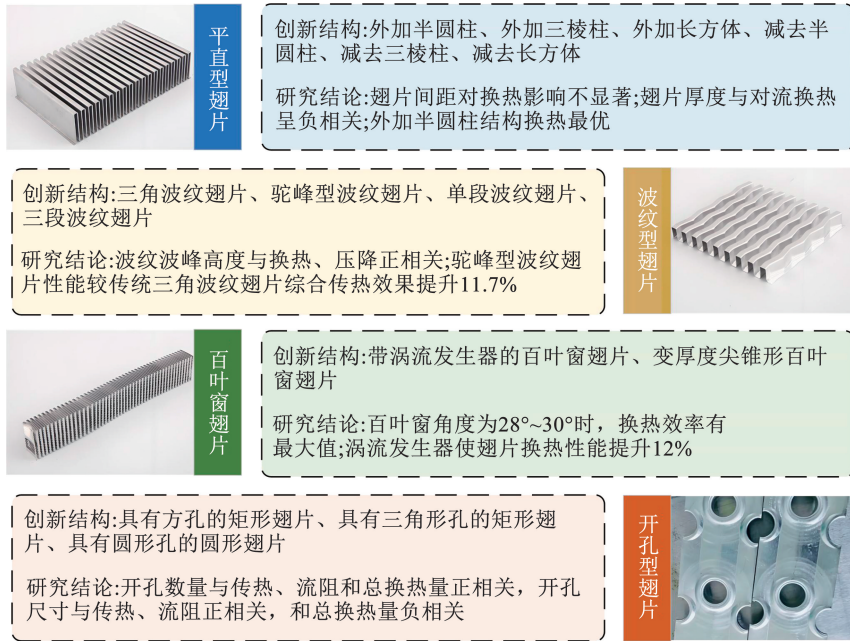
平直型翅片

创新结构:外加半圆柱、外加三棱柱、外加长方体、减去半圆柱、减去三棱柱、减去长方体

研究结论:翅片间距对换热影响不显著;翅片厚度与对流换热呈负相关;外加半圆柱结构换热最优

创新结构:三角波纹翅片、驼峰型波纹翅片、单段波纹翅片、三段波纹翅片

研究结论:波纹波峰高度与换热、压降正相关;驼峰型波纹翅片性能较传统三角波纹翅片综合传热效果提升11.7%

波纹型翅片

百叶窗翅片

创新结构:带涡流发生器的百叶窗翅片、变厚度尖锥形百叶窗翅片

研究结论:百叶窗角度为28°~30°时，换热效率有最大值;涡流发生器使翅片换热性能提升12%

创新结构:具有方孔的矩形翅片、具有三角形孔的矩形翅片、具有圆形孔的圆形翅片

研究结论:开孔数量与传热、流阻和总换热量正相关，开孔尺寸与传热、流阻正相关，和总换热量负相关

开孔型翅片